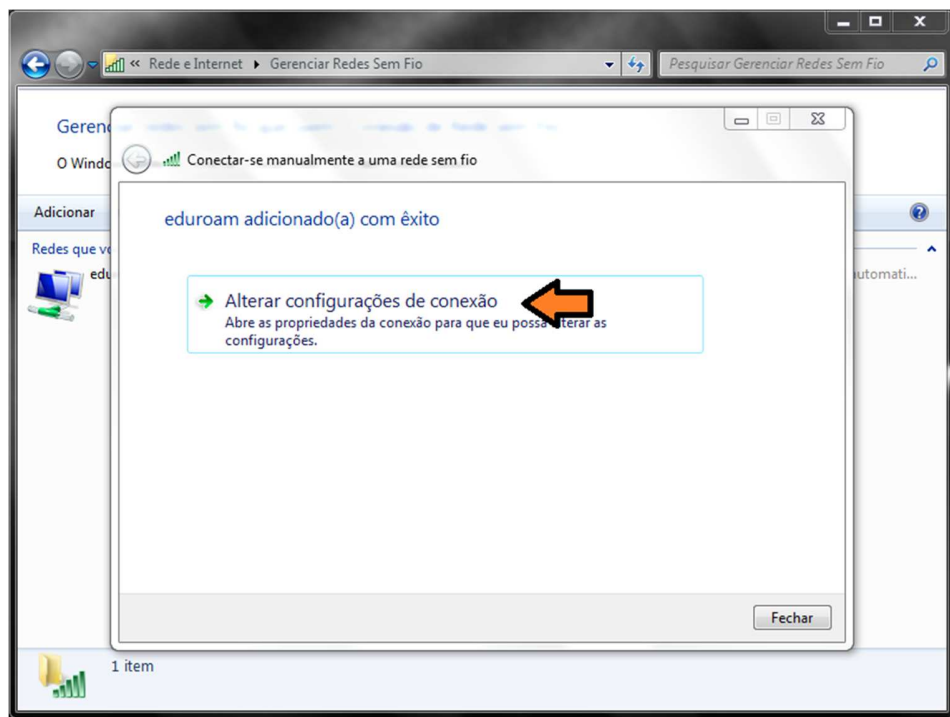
« Rede e Internet ▸ Gerenciar Redes Sem Fio

Pesquisar Gerenciar Redes Sem Fio

Gerenc

O Windo

Adicionar

Redes que v

edu

automati...

Conectar-se manualmente a uma rede sem fio

eduroam adicionado(a) com êxito

Alterar configurações de conexão
Abre as propriedades da conexão para que eu poss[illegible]terar as configurações.

Fechar

1 item